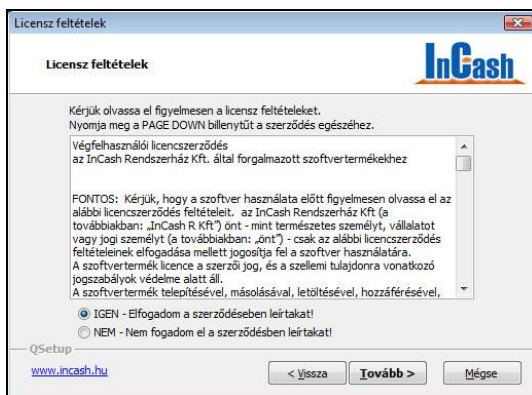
Licensz feltételek

Licensz feltételek

InCash

Kérjük olvassa el figyelmesen a licensz feltételeket.
Nyomja meg a PAGE DOWN billentyűt a szerződés egészéhez.

Végfelhasználói licencszerződés
az InCash Rendszerház Kft. által forgalmazott szoftvertermékekhez

FONTOS: Kérjük, hogy a szoftver használata előtt figyelmesen olvassa el az alábbi licencszerződés feltételeit. az InCash Rendszerház Kft (a továbbiakban: „InCash R Kft") önt - mint természetes személyt, vállalatot vagy jogi személyt (a továbbiakban: „önt") - csak az alábbi licencszerződés feltételeinek elfogadása mellett jogosítja fel a szoftver használatára.
A szoftvertermék licence a szerzői jog, és a szellemi tulajdonra vonatkozó jogszabályok védelme alatt áll.
A szoftvertermék telepítésével, másolásával, letöltésével, hozzáférésével,

IGEN - Elfogadom a szerződésében leírtakat!
NEM - Nem fogadom el a szerződésben leírtakat!

QSetup

www.incash.hu

< Vissza

Tovább >

Mégse